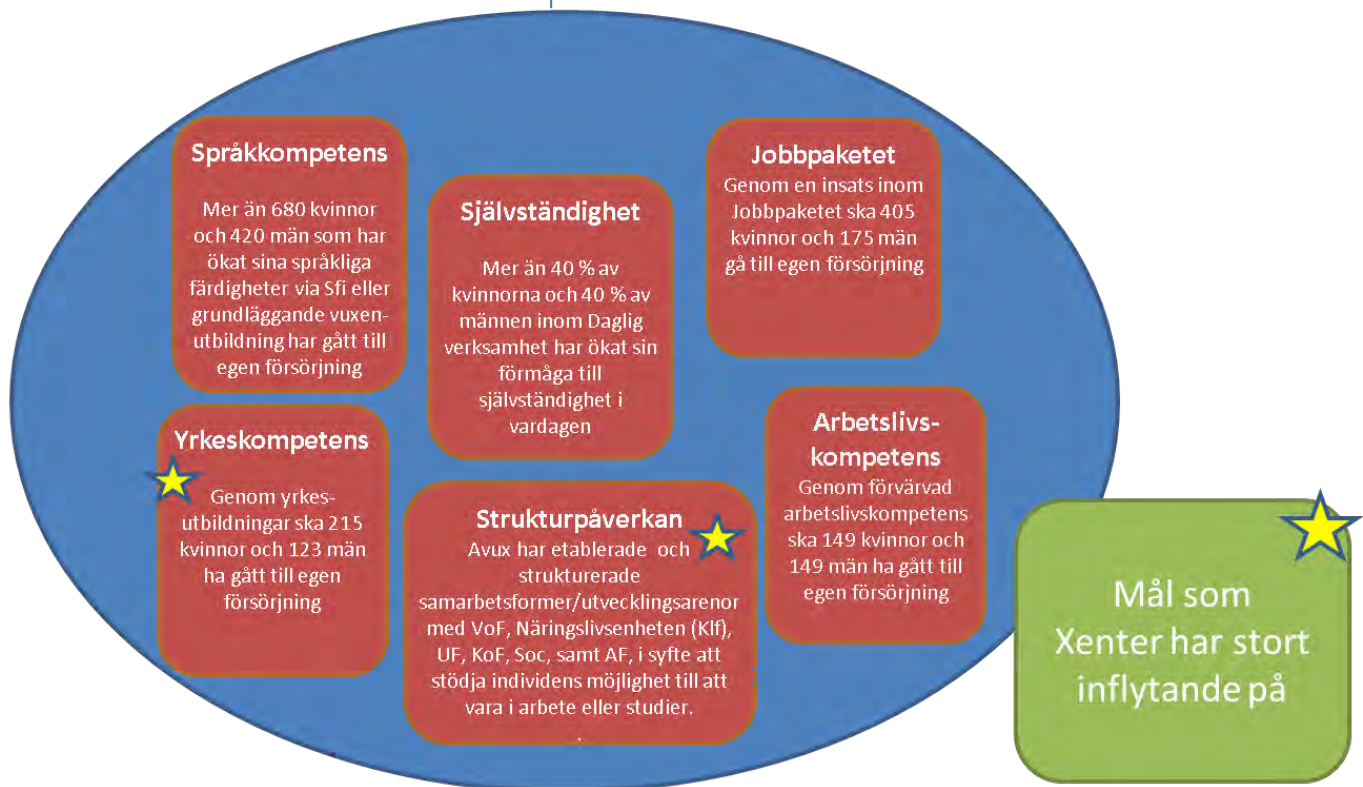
Språkkompetens

Mer än 680 kvinnor och 420 män som har ökat sina språkliga färdigheter via Sfi eller grundläggande vuxenutbildning har gått till egen försörjning

Självständighet

Mer än 40 % av kvinnorna och 40 % av männen inom Daglig verksamhet har ökat sin förmåga till självständighet i vardagen

Jobbpaketet

Genom en insats inom Jobbpaketet ska 405 kvinnor och 175 män gå till egen försörjning

Yrkeskompetens

Genom yrkesutbildningar ska 215 kvinnor och 123 män ha gått till egen försörjning

Strukturpåverkan

Avux har etablerade och strukturerade samarbetsformer/utvecklingsarenor med VoF, Näringslivsenheten (Klf), UF, KoF, Soc, samt AF, i syfte att stödja individens möjlighet till att vara i arbete eller studier.

Arbetslivskompetens

Genom förvärvad arbetslivskompetens ska 149 kvinnor och 149 män ha gått till egen försörjning

Mål som Xenter har stort inflytande på